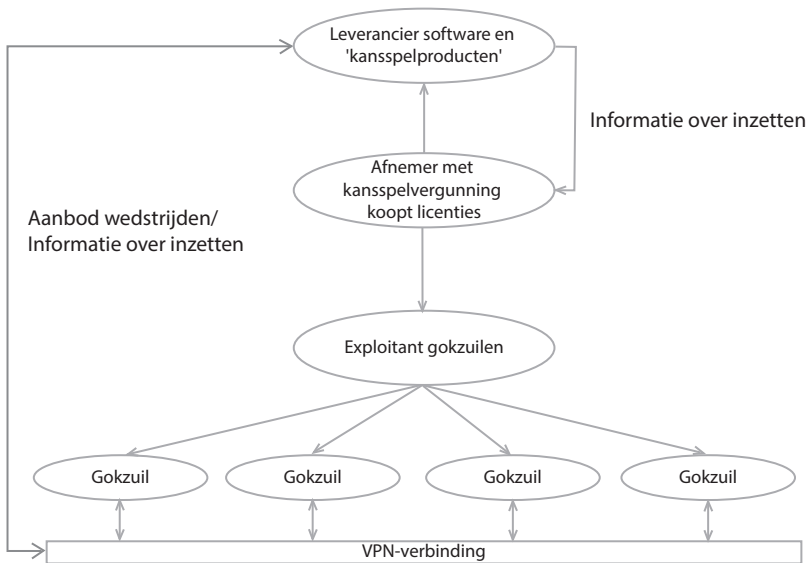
Leverancier software en 'kansspelproducten'

Informatie over inzetten

Afnemer met kansspelvergunning koopt licenties

Aanbod wedstrijden/
Informatie over inzetten

Exploitant gokzuilen

Gokzuil

Gokzuil

Gokzuil

Gokzuil

VPN-verbinding